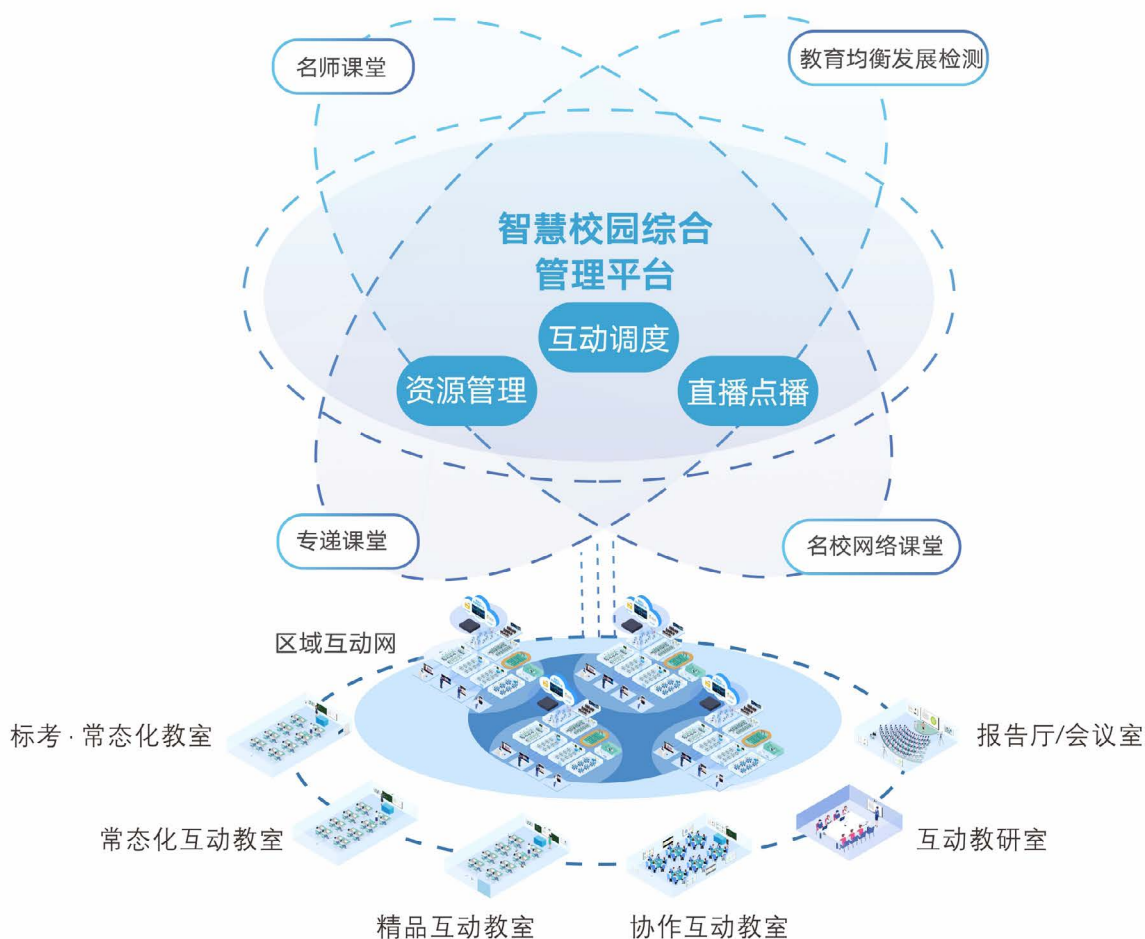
名师课堂

教育均衡发展检测

智慧校园综合管理平台

互动调度

资源管理

直播点播

专递课堂

名校网络课堂

区域互动网

标考 · 常态化教室

报告厅/会议室

常态化互动教室

互动教研室

精品互动教室

协作互动教室